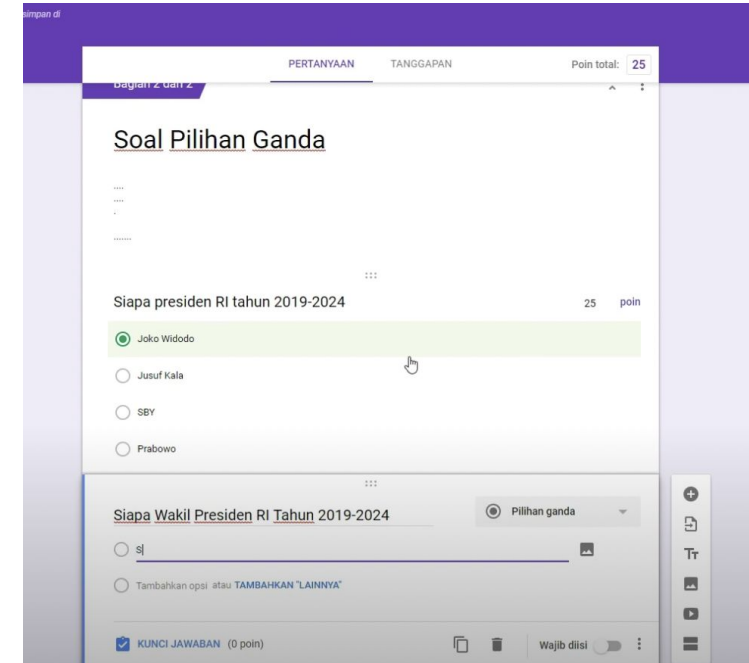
simpan di

PERTANYAAN TANGGAPAN Poin total: 25

Bagian 2 dari 2

Soal Pilihan Ganda

....
....
.
.......

Siapa presiden RI tahun 2019-2024 25 poin

Joko Widodo

Jusuf Kala

SBY

Prabowo

Siapa Wakil Presiden RI Tahun 2019-2024

Pilihan ganda

S

Tambahkan opsi atau TAMBAHKAN "LAINNYA"

KUNCI JAWABAN (0 poin)

Wajib diisi